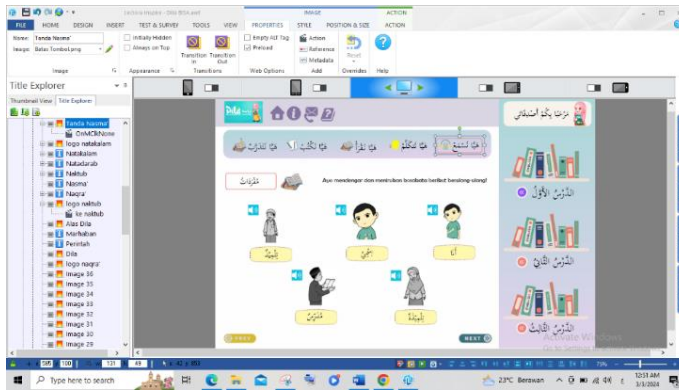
Lectora Inspire - Dilla BISA.awt

IMAGE ACTION

FILE HOME DESIGN INSERT TEST & SURVEY TOOLS VIEW PROPERTIES STYLE POSITION & SIZE ACTION

Name: Tanda Nasma'
Image: Batas Tombol.png

Initially Hidden
Always on Top

Transition In
Transition Out

Empty ALT Tag
Preload

Action
Reference
Metadata

Reset

Help

Image Appearance Transitions Web Options Add Overrides Help

Title Explorer

Thumbnail View Title Explorer

Tanda Nasma'
OnMClickNone
logo natakalam
Natakalam
Natadarab
Naktub
Nasma'
Naqra'
logo naktub
ke naktub
Alas Dila
Marhaban
Perintah
Dila
logo naqra'
Image 36
Image 35
Image 34
Image 33
Image 32
Image 31
Image 30
Image 29

DILA

مرحبا بكم المستمعون

هيا نستمع هيا نتكلم هيا نقرأ هيا نكتب هيا ندرب

مفردات

Ayo mendengar dan menirukan kosakata berikut bersama-sama!

المدرسة
المعلم
أنا
المدرس
المعلمة

الدرس الأول
الدرس الثاني
الدرس الثالث

NEXT

Activate Windows
Go to Settings to activate Windows.

Type here to search

23°C Berawan

12:33 AM
3/3/2024